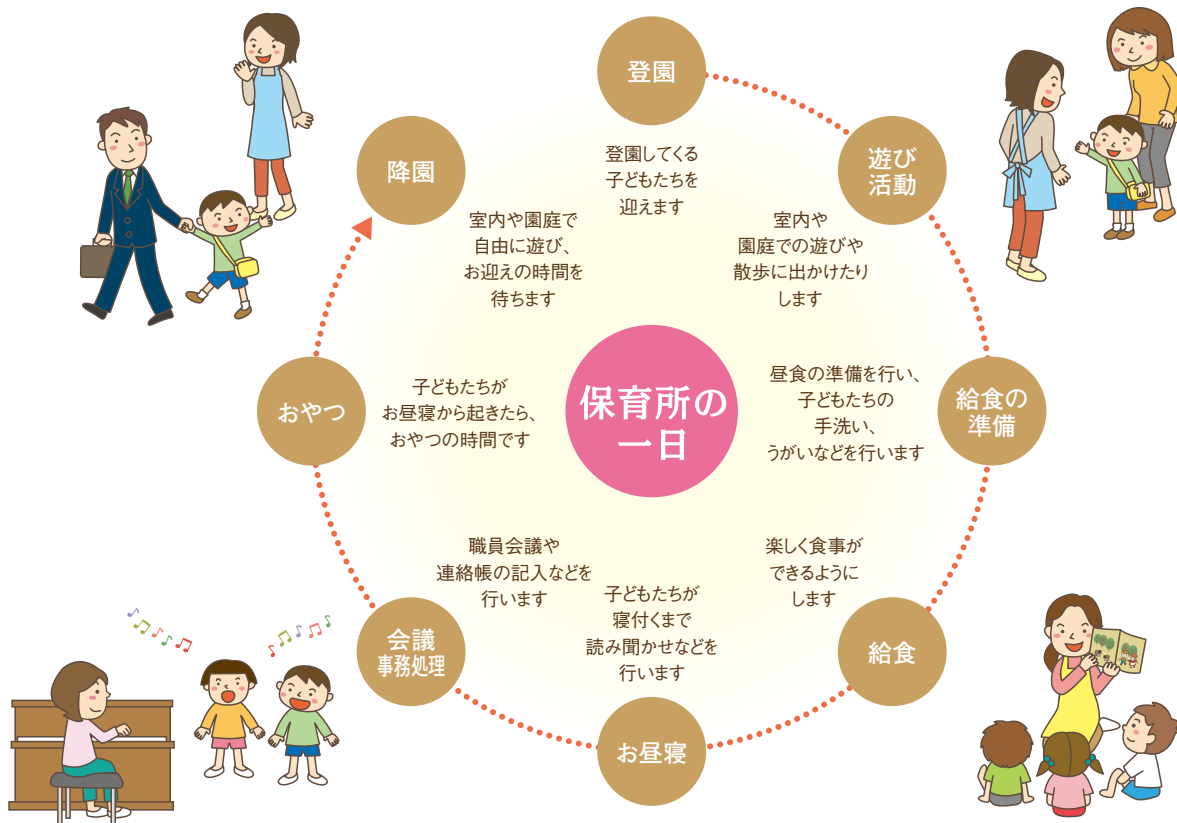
保育所の一日

登園

登園してくる子どもたちを迎えます

遊び活動

室内や園庭での遊びや散歩に出かけたりします

給食の準備

昼食の準備を行い、子どもたちの手洗い、うがいなどを行います

給食

楽しく食事ができるようにします

お昼寝

子どもたちが寝付くまで読み聞かせなどを行います

会議 事務処理

職員会議や連絡帳の記入などを行います

おやつ

子どもたちがお昼寝から起きたら、おやつの時間です

降園

室内や園庭で自由に遊び、お迎えの時間を待ちます